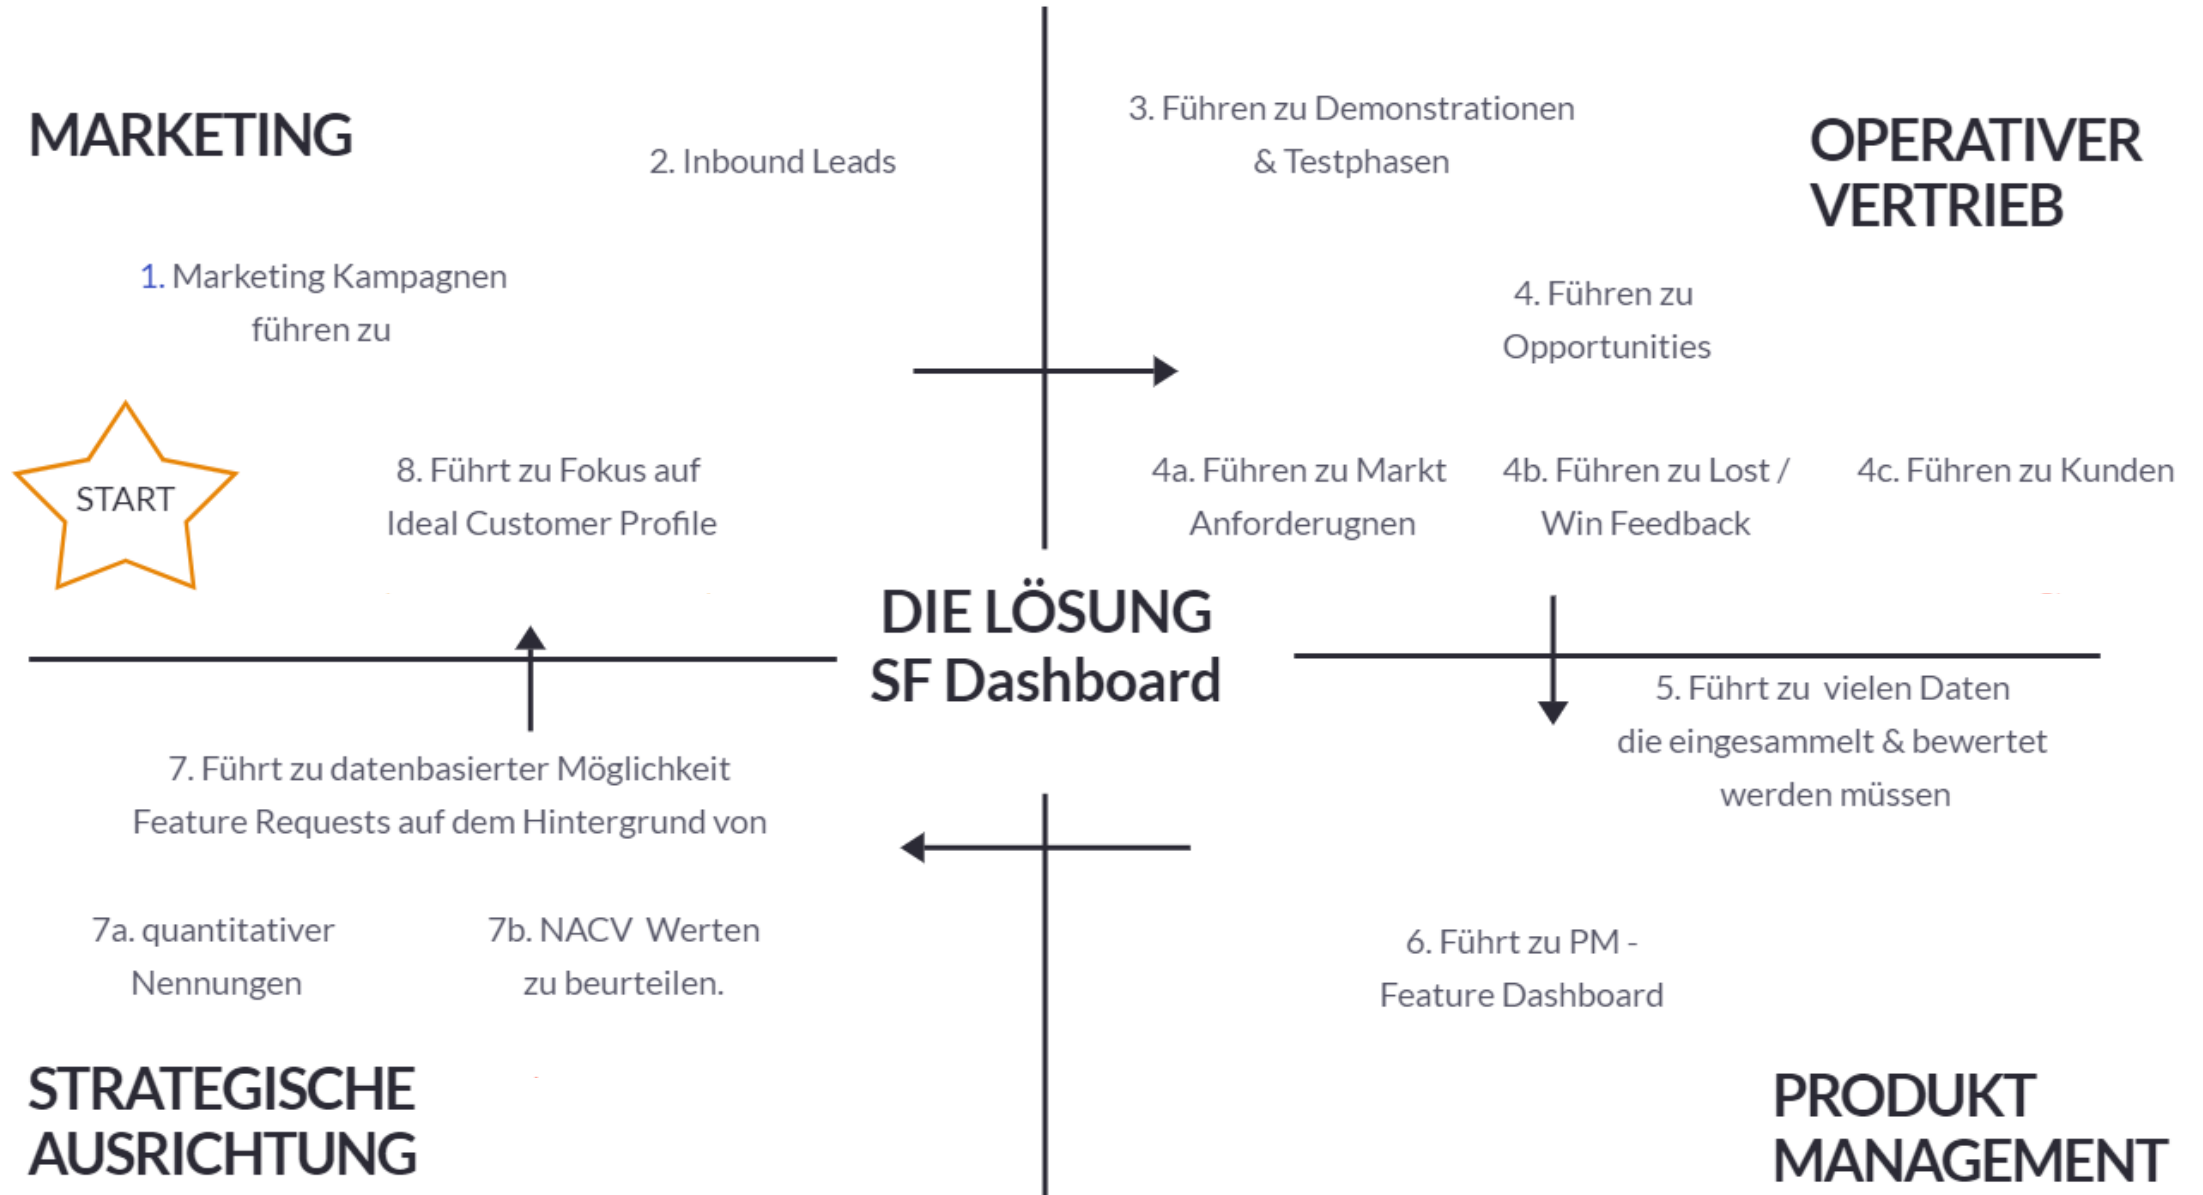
MARKETING

2. Inbound Leads

1. Marketing Kampagnen führen zu

START

8. Führt zu Fokus auf Ideal Customer Profile

3. Führen zu Demonstrationen & Testphasen

OPERATIVER VERTRIEB

4. Führen zu Opportunities

4a. Führen zu Markt Anforderugnen

4b. Führen zu Lost / Win Feedback

4c. Führen zu Kunden

DIE LÖSUNG
SF Dashboard

5. Führt zu vielen Daten die eingesammelt & bewertet werden müssen

7. Führt zu datenbasierter Möglichkeit Feature Requests auf dem Hintergrund von

7a. quantitativer Nennungen

7b. NACV Werten zu beurteilen.

6. Führt zu PM - Feature Dashboard

STRATEGISCHE AUSRICHTUNG

PRODUKT MANAGEMENT